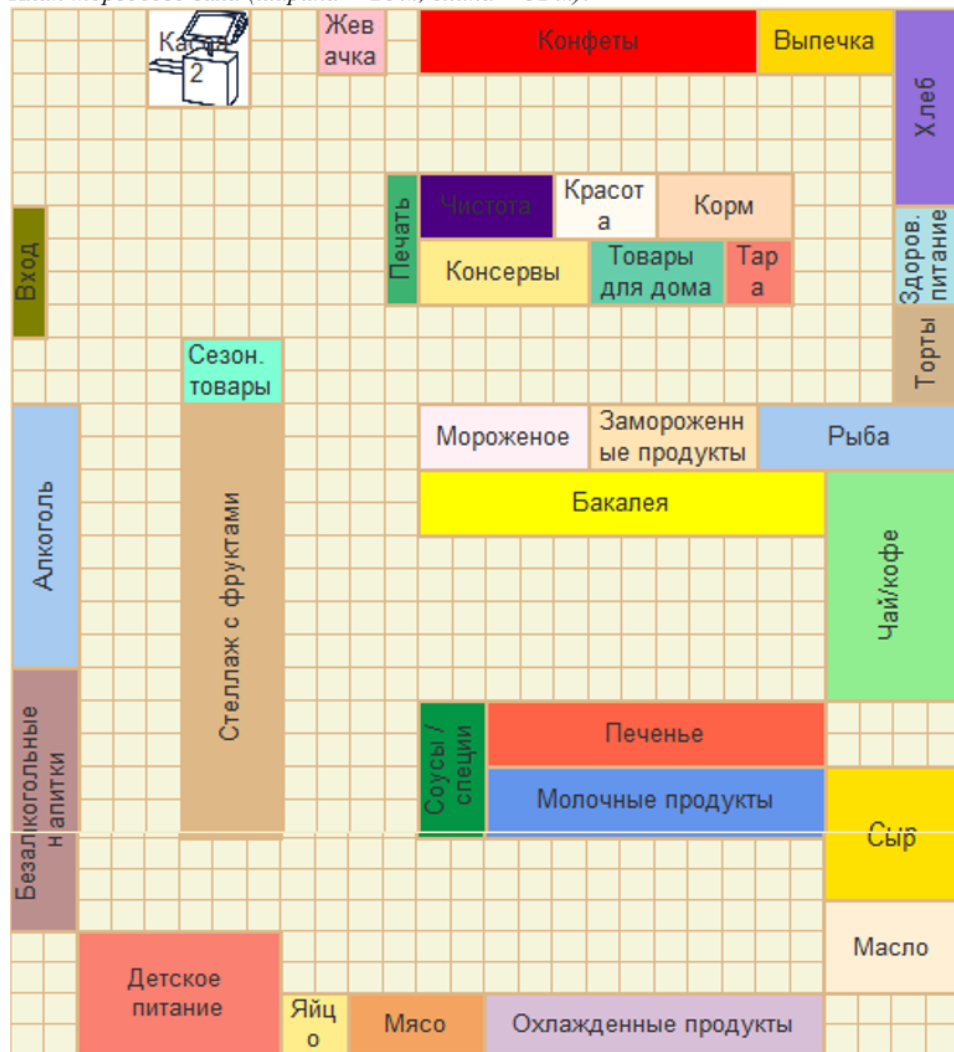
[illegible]

Касса 2

Жевачка

Конфеты

Выпечка

Хлеб

Вход

Печать

Чистота

Красота

Корм

Консервы

Товары для дома

Тара

Здоров. питание

Торты

Сезон. товары

Мороженое

Замороженные продукты

Рыба

Бакалея

Алкоголь

Стеллаж с фруктами

Чай/кофе

Безалкогольные напитки

Соусы / специи

Печенье

Молочные продукты

Сыр

Масло

Детское питание

Яйцо

Мясо

Охлажденные продукты